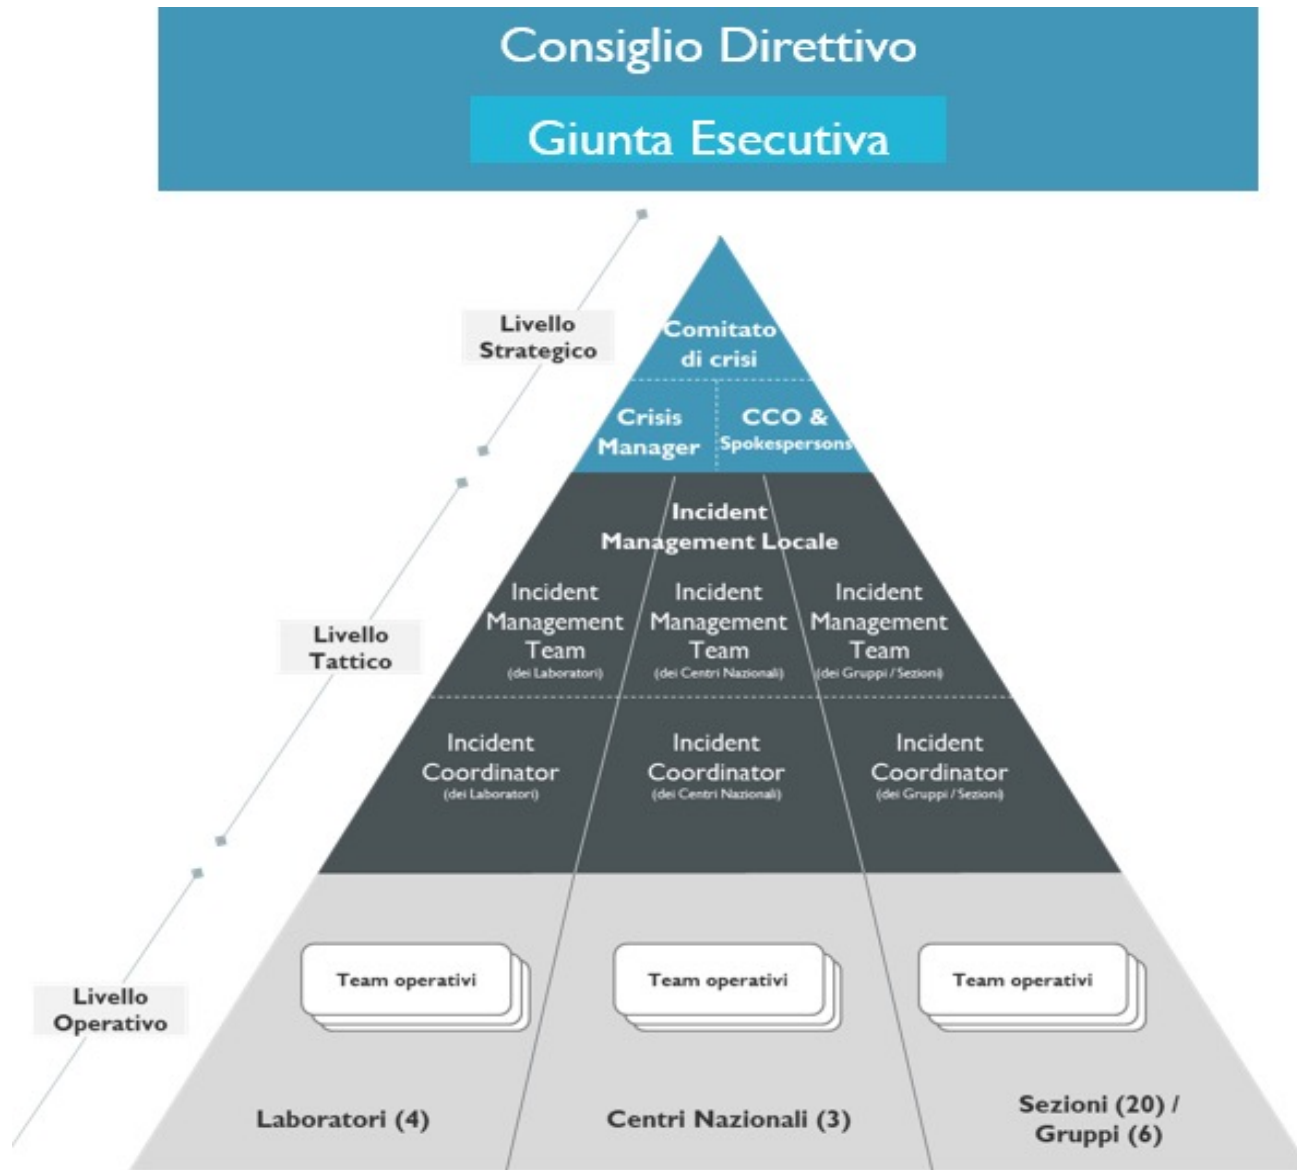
Consiglio Direttivo

Giunta Esecutiva

Livello Strategico

Comitato di crisi

Crisis Manager

CCO & Spokespersons

Incident Management Locale

Livello Tattico

Incident Management Team (dei Laboratori)

Incident Management Team (dei Centri Nazionali)

Incident Management Team (dei Gruppi / Sezioni)

Incident Coordinator (dei Laboratori)

Incident Coordinator (dei Centri Nazionali)

Incident Coordinator (dei Gruppi / Sezioni)

Livello Operativo

Team operativi

Team operativi

Team operativi

Laboratori (4)

Centri Nazionali (3)

Sezioni (20) / Gruppi (6)